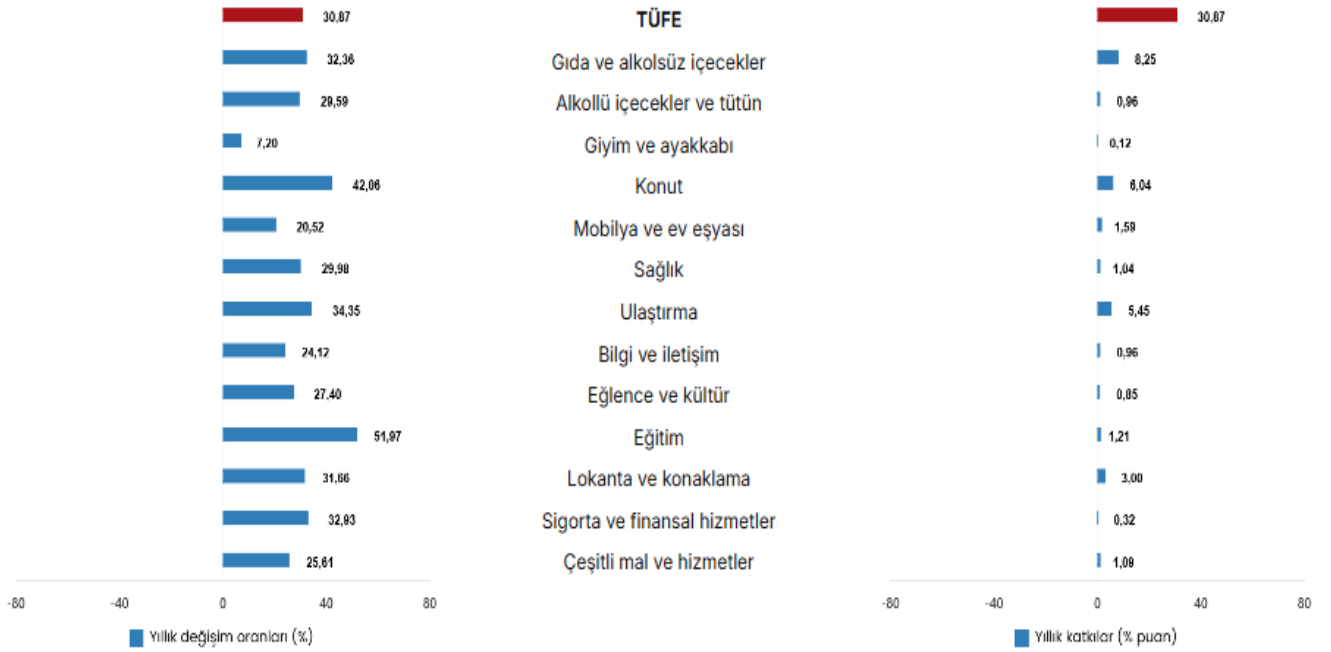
30,87 TÜFE 30,87
32,36 Gıda ve alkolsüz içecekler 8,25
29,59 Alkollü içecekler ve tütün 0,96
7,20 Giyim ve ayakkabı 0,12
42,06 Konut 6,04
20,52 Mobilya ve ev eşyası 1,59
29,98 Sağlık 1,04
34,35 Ulaştırma 5,45
24,12 Bilgi ve iletişim 0,96
27,40 Eğlence ve kültür 0,85
51,97 Eğitim 1,21
31,66 Lokanta ve konaklama 3,00
32,93 Sigorta ve finansal hizmetler 0,32
25,61 Çeşitli mal ve hizmetler 1,09

-80 -40 0 40 80
Yıllık değişim oranları (%)

-80 -40 0 40 80
Yıllık katkılar (% puan)